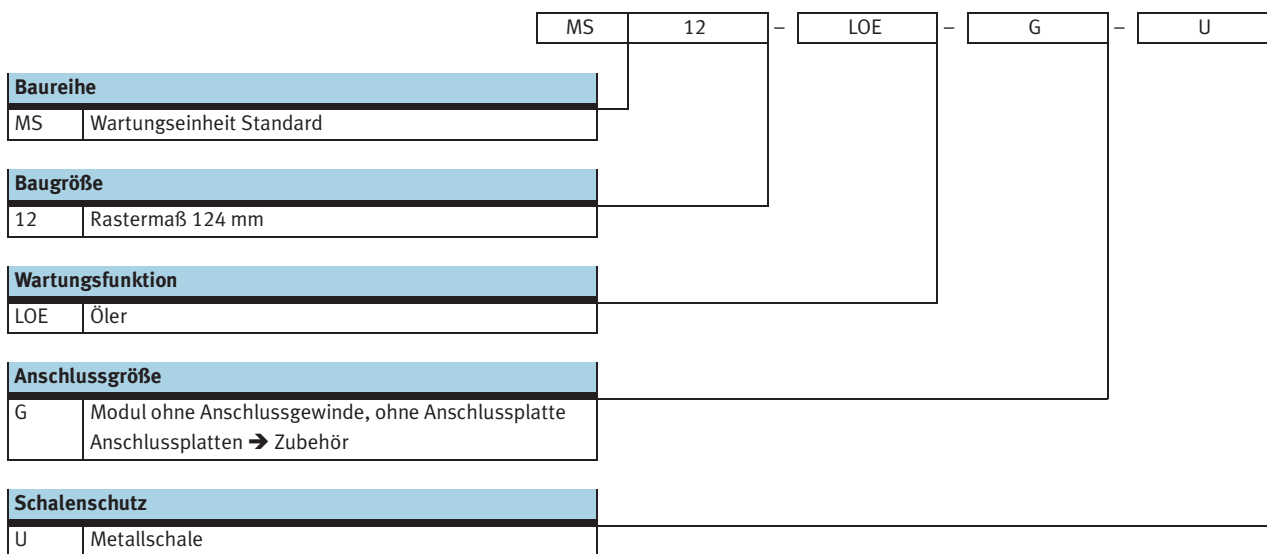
| MS | 12 | – | LOE | – | G | – | U |
|---|---|---|---|---|---|---|---|

**Baureihe**

| MS | Wartungseinheit Standard |
|---|---|

**Baugröße**

| 12 | Rastermaß 124 mm |
|---|---|

**Wartungsfunktion**

| LOE | Öler |
|---|---|

**Anschlussgröße**

| G | Modul ohne Anschlussgewinde, ohne Anschlussplatte Anschlussplatten → Zubehör |
|---|---|

**Schalenschutz**

| U | Metallschale |
|---|---|